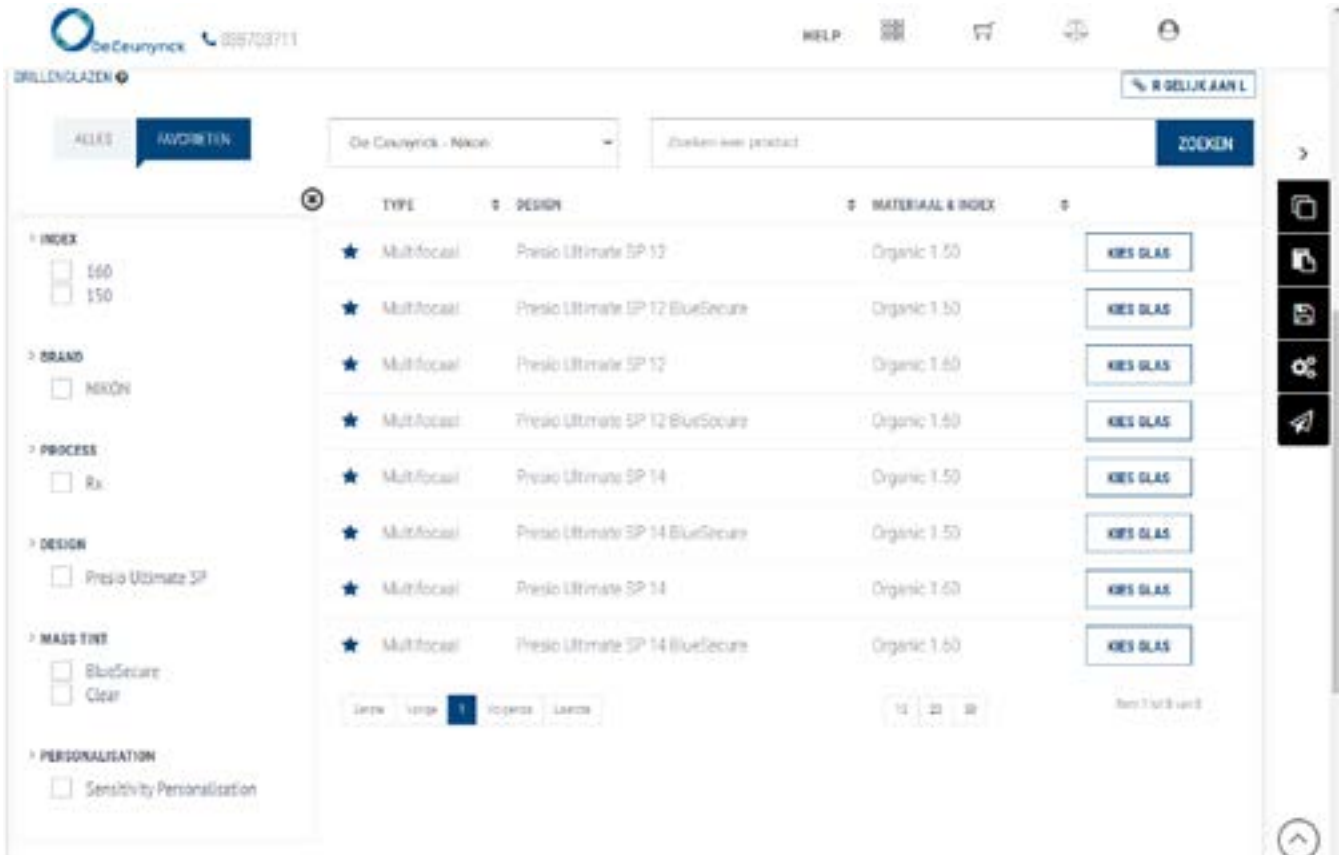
De Ceunynck 098703711

HELP

BRILLENGLAZEN

R GELIJK AAN L

ALLES FAVORIETEN

De Ceunynck - Nikon

Zoeken een product

ZOEKEN

› INDEX
160
150

› BRAND
NIKON

› PROCESS
Rx

› DESIGN
Presio Ultimate SP

› MASS TINT
BlueSecure
Clear

› PERSONALISATION
Sensitivity Personalisation

| TYPE | DESIGN | MATERIAAL & INDEX | |
|---|---|---|---|
| Multifocaal | Presio Ultimate SP 12 | Organic 1.50 | KIES GLAS |
| Multifocaal | Presio Ultimate SP 12 BlueSecure | Organic 1.50 | KIES GLAS |
| Multifocaal | Presio Ultimate SP 12 | Organic 1.60 | KIES GLAS |
| Multifocaal | Presio Ultimate SP 12 BlueSecure | Organic 1.60 | KIES GLAS |
| Multifocaal | Presio Ultimate SP 14 | Organic 1.50 | KIES GLAS |
| Multifocaal | Presio Ultimate SP 14 BlueSecure | Organic 1.50 | KIES GLAS |
| Multifocaal | Presio Ultimate SP 14 | Organic 1.60 | KIES GLAS |
| Multifocaal | Presio Ultimate SP 14 BlueSecure | Organic 1.60 | KIES GLAS |

Eerste Vorige 1 Volgende Laatste

10 20 30

Item 1 tot 8 van 8